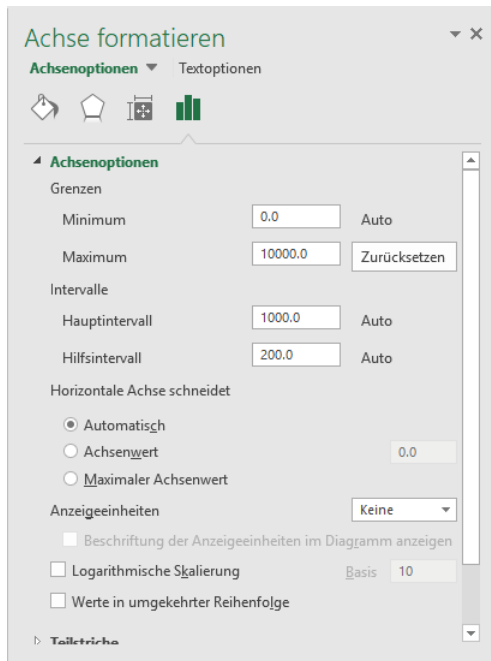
Achse formatieren

Achsenoptionen ▾ Textoptionen

Achsenoptionen

Grenzen

Minimum 0.0 Auto

Maximum 10000.0 Zurücksetzen

Intervalle

Hauptintervall 1000.0 Auto

Hilfsintervall 200.0 Auto

Horizontale Achse schneidet

Automatisch

Achsenwert 0.0

Maximaler Achsenwert

Anzeigeeinheiten Keine

Beschriftung der Anzeigeeinheiten im Diagramm anzeigen

Logarithmische Skalierung Basis 10

Werte in umgekehrter Reihenfolge

Teilstriche